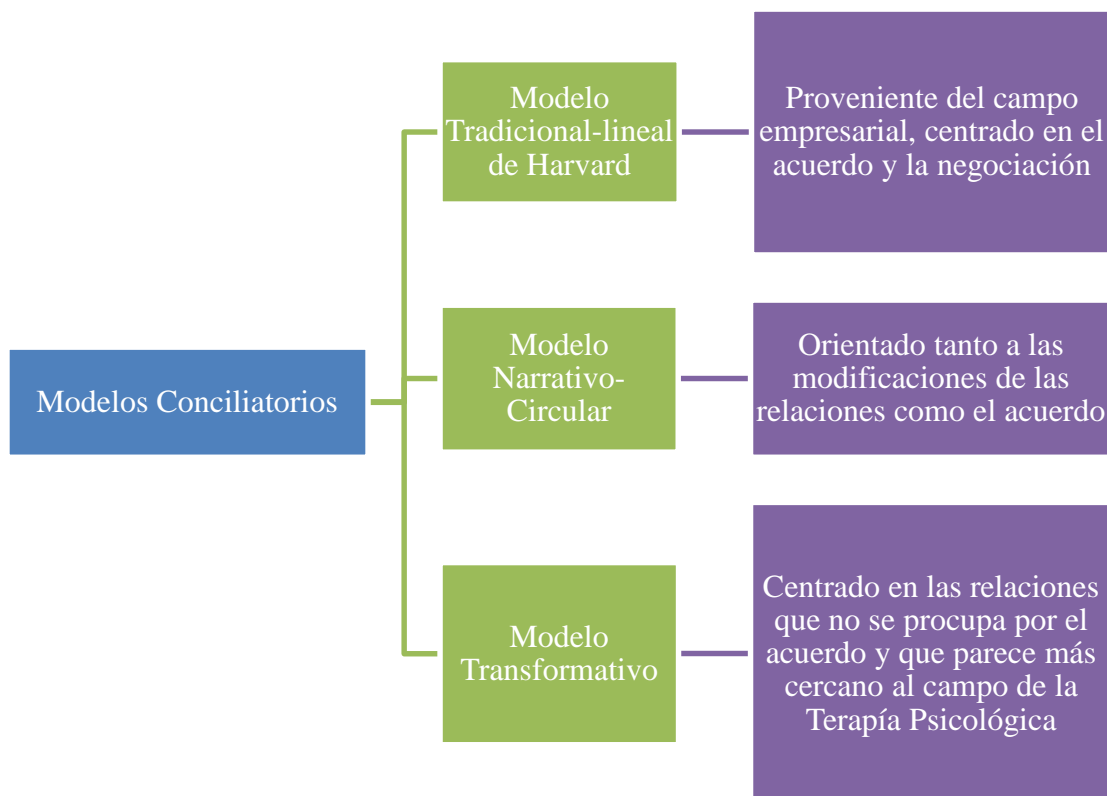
Modelos Conciliatorios

Modelo Tradicional-lineal de Harvard

Proveniente del campo empresarial, centrado en el acuerdo y la negociación

Modelo Narrativo-Circular

Orientado tanto a las modificaciones de las relaciones como el acuerdo

Modelo Transformativo

Centrado en las relaciones que no se procupa por el acuerdo y que parece más cercano al campo de la Terapía Psicológica